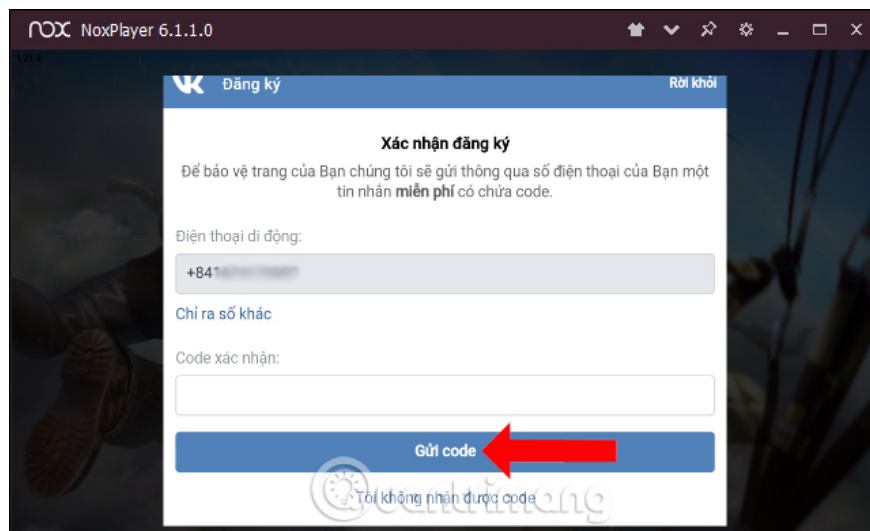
nox NoxPlayer 6.1.1.0

Đăng ký

Rời khỏi

Xác nhận đăng ký

Để bảo vệ trang của Bạn chúng tôi sẽ gửi thông qua số điện thoại của Bạn một tin nhắn **miễn phí** có chứa code.

Điện thoại di động:

+841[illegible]

Chỉ ra số khác

Code xác nhận:

Gửi code

Tôi không nhận được code

Quantrimang